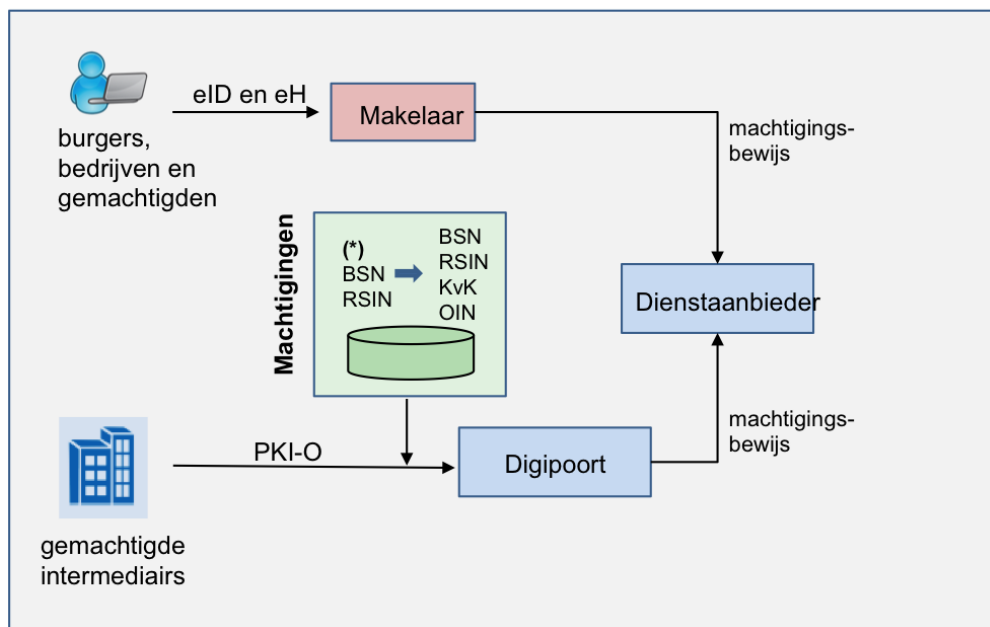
eID en eH

Makelaar

burgers, bedrijven en gemachtigden

machtigingsbewijs

Machtigingen

(*)
BSN
RSIN

BSN
RSIN
KvK
OIN

Dienstaanbieder

machtigingsbewijs

PKI-O

Digipoort

gemachtigde intermediairs